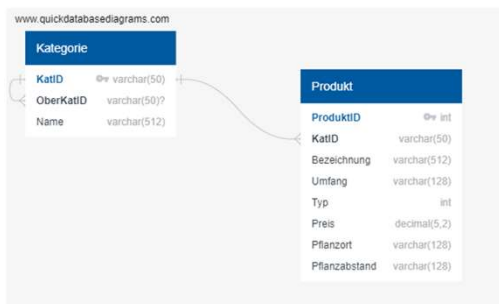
www.quickdatabasediagrams.com

| Kategorie | |
|---|---|
| KatID | varchar(50) |
| OberKatID | varchar(50)? |
| Name | varchar(512) |

| Produkt | |
|---|---|
| ProduktID | int |
| KatID | varchar(50) |
| Bezeichnung | varchar(512) |
| Umfang | varchar(128) |
| Typ | int |
| Preis | decimal(5,2) |
| Pflanzort | varchar(128) |
| Pflanzabstand | varchar(128) |